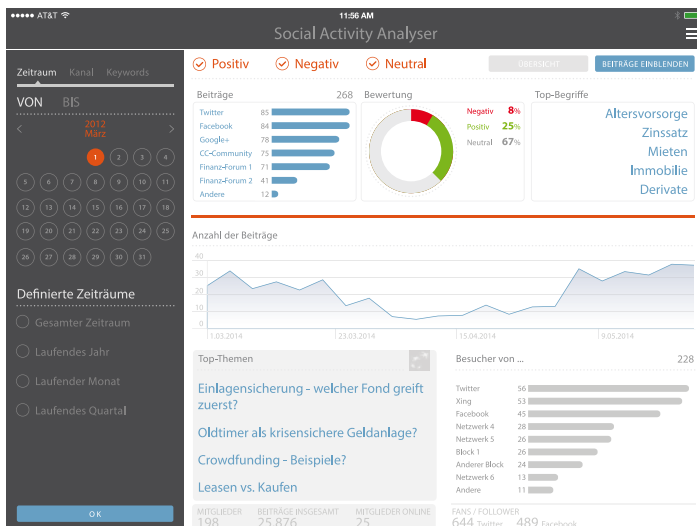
●●●●● AT&T 11:56 AM

Social Activity Analyser

Zeitraum Kanal Keywords

VON BIS

2012
März

1 2 3 4
5 6 7 8 9 10 11
12 13 14 15 16 17 18
19 20 21 22 23 24 25
26 27 28 29 30 31

Definierte Zeiträume

Gesamter Zeitraum

Laufendes Jahr

Laufender Monat

Laufendes Quartal

OK

Positiv Negativ Neutral

ÜBERSICHT BEITRÄGE EINBLENDEN

| Beiträge | 268 |
|---|---|
| Twitter | 85 |
| Facebook | 84 |
| Google+ | 78 |
| CC-Community | 75 |
| Finanz-Forum 1 | 71 |
| Finanz-Forum 2 | 41 |
| Andere | 12 |

Bewertung

Negativ 8%
Positiv 25%
Neutral 67%

Top-Begriffe

Altersvorsorge
Zinssatz
Mieten
Immobilie
Derivate

Anzahl der Beiträge

40
30
20
10
0

1.03.2014 23.03.2014 15.04.2014 9.05.2014

Top-Themen

Einlagensicherung - welcher Fond greift zuerst?

Oldtimer als krisensichere Geldanlage?

Crowdfunding - Beispiele?

Leasen vs. Kaufen

| Besucher von ... | 228 |
|---|---|
| Twitter | 56 |
| Xing | 53 |
| Facebook | 45 |
| Netzwerk 4 | 28 |
| Netzwerk 5 | 28 |
| Block 1 | 26 |
| Anderer Block | 24 |
| Netzwerk 6 | 13 |
| Andere | 11 |

MITGLIEDER 198
BEITRÄGE INSGESAMT 25.876
MITGLIEDER ONLINE 25
FANS / FOLLOWER 644 Twitter 489 Facebook